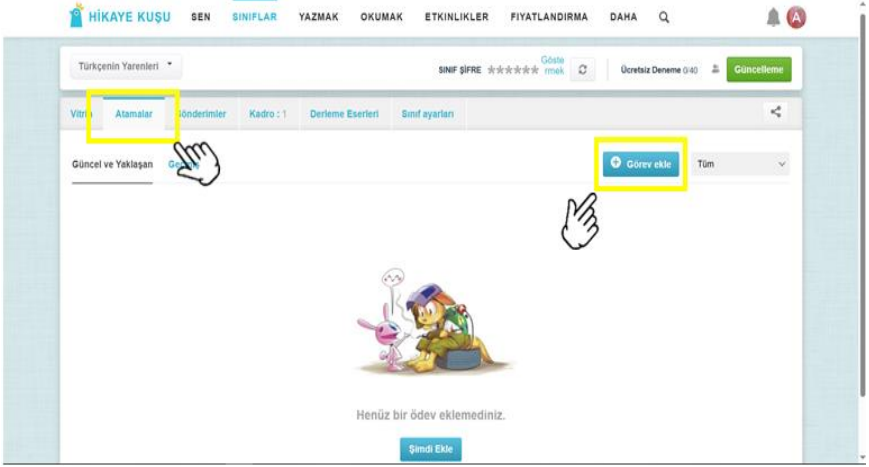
HİKAYE KUŞU SEN SINIFLAR YAZMAK OKUMAK ETKINLIKLER FIYATLANDIRMA DAHA

A

Türkçenin Yarenleri

SINIF ŞİFRE ★★★★★★ Göstermek

Ücretsiz Deneme 0/40

Güncelleme

Vitri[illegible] Atamalar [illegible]önderimler Kadro : 1 Derleme Eserleri Sınıf ayarları

Güncel ve Yaklaşan Ge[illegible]

Görev ekle

Tüm

Henüz bir ödev eklemediniz.

Şimdi Ekle